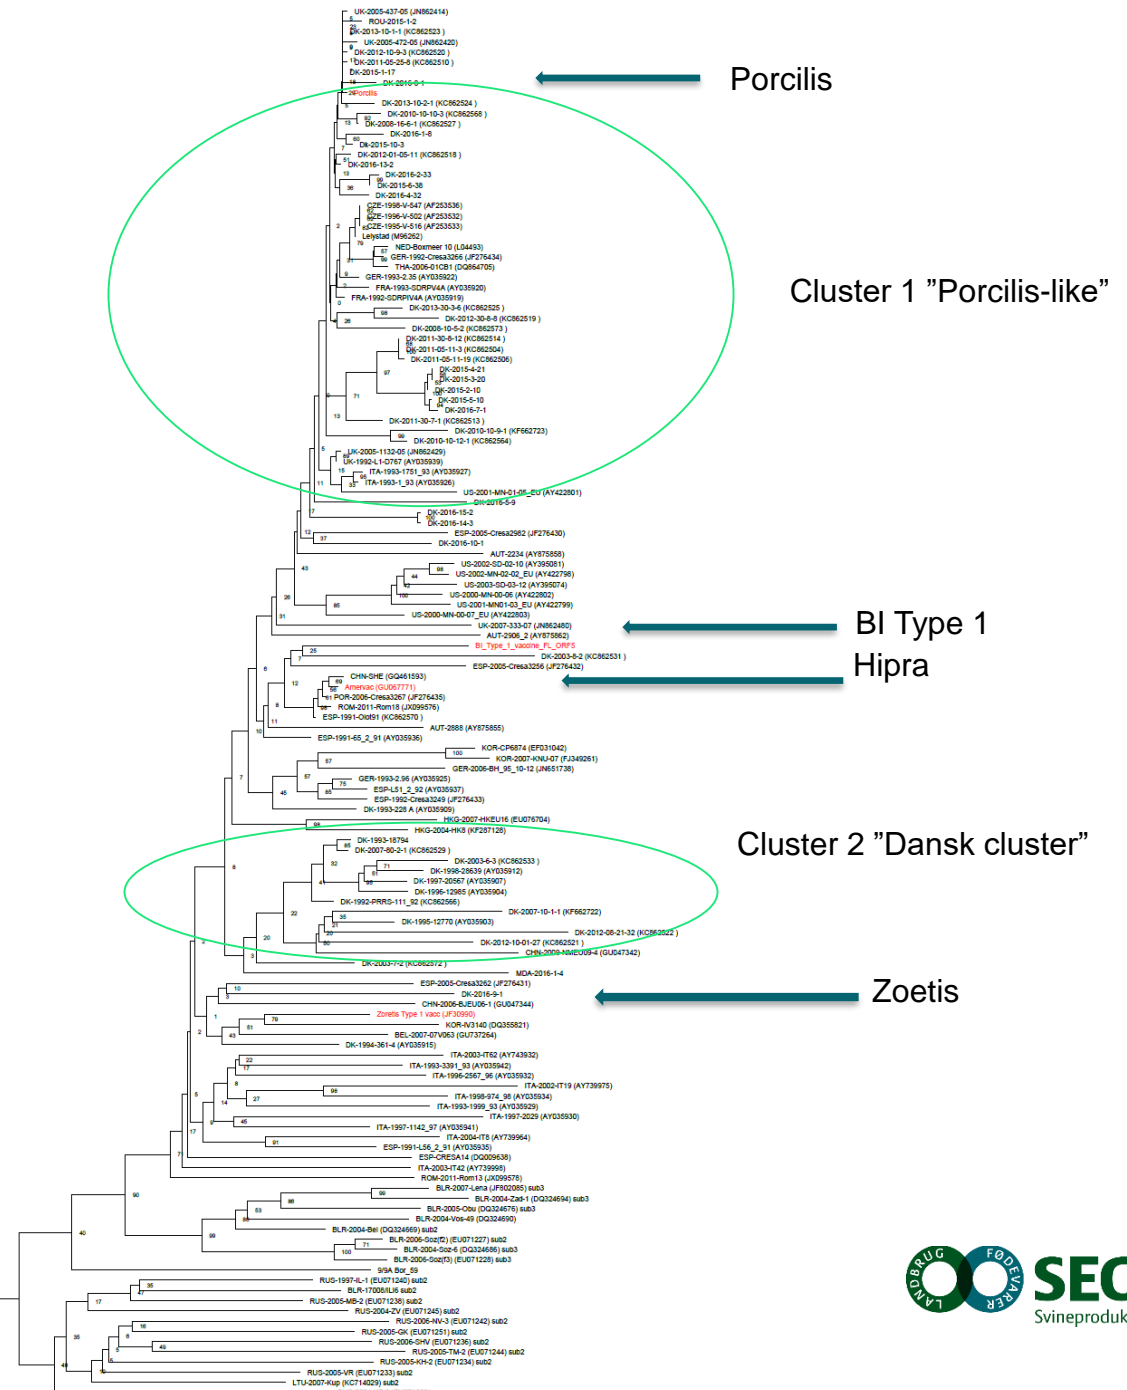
UK-2005-437-05 (JN862414)
ROU-2015-1-2
DK-2013-10-1-1 (KC862523)
UK-2005-472-05 (JN862420)
DK-2012-10-9-3 (KC862520)
DK-2011-05-25-8 (KC862510)
DK-2015-1-17
DK-2016-0-1
Porcilis
DK-2013-10-2-1 (KC862524)
DK-2010-10-10-3 (KC862568)
DK-2008-16-6-1 (KC862527)
DK-2016-1-8
DK-2015-10-3
DK-2012-01-05-11 (KC862518)
DK-2016-13-2
DK-2016-2-33
DK-2015-6-38
DK-2016-4-32
CZE-1998-V-547 (AF253536)
CZE-1996-V-502 (AF253532)
CZE-1995-V-516 (AF253533)
Lelystad (M96262)
NED-Boxmeer 10 (L04493)
GER-1992-Cresa3266 (JF276434)
THA-2006-01CB1 (DQ864705)
GER-1993-2.35 (AY035922)
FRA-1993-SDRPV4A (AY035920)
FRA-1992-SDRPV4A (AY035919)
DK-2013-30-3-6 (KC862525)
DK-2012-30-8-6 (KC862519)
DK-2008-10-5-2 (KC862573)
DK-2011-30-6-12 (KC862514)
DK-2011-05-11-3 (KC862504)
DK-2011-05-11-19 (KC862506)
DK-2015-4-21
DK-2015-3-20
DK-2015-2-10
DK-2015-5-10
DK-2016-7-1
DK-2011-30-7-1 (KC862513)
DK-2010-10-9-1 (KF662723)
DK-2010-10-12-1 (KC862564)
UK-2005-1132-05 (JN862429)
UK-1992-L1-0767 (AY035939)
ITA-1993-1751_93 (AY035927)
ITA-1993-1_93 (AY035926)
US-2001-MN-01-05_EU (AY422801)
DK-2016-5-9
DK-2016-15-2
DK-2016-14-3
ESP-2005-Cresa2982 (JF276430)
DK-2016-10-1
AUT-2234 (AY875858)
US-2002-SD-02-10 (AY395081)
US-2002-MN-02-02_EU (AY422798)
US-2003-SD-03-12 (AY395074)
US-2000-MN-00-06 (AY422802)
US-2001-MN01-03_EU (AY422799)
US-2000-MN-00-07_EU (AY422803)
UK-2007-333-07 (JN862480)
AUT-2906_2 (AY875862)
BI_Type_1_vaccine_FL_ORF5
DK-2003-6-2 (KC862531)
ESP-2005-Cresa3256 (JF276432)
CHN-SHE (GQ461593)
Amervac (GU067771)
POR-2005-Cresa3267 (JF276435)
ROM-2011-Rom18 (JX099576)
ESP-1991-Olot91 (KC862570)
AUT-2888 (AY875855)
ESP-1991-65_2_91 (AY035936)
KOR-CP6874 (EF031042)
KOR-2007-KNU-07 (FJ349261)
GER-2006-BH_95_10-12 (JN651738)
GER-1993-2.96 (AY035925)
ESP-L51_2_92 (AY035937)
ESP-1992-Cresa3249 (JF276433)
DK-1993-228 A (AY035909)
HKG-2007-HKEU16 (EU076704)
HKG-2004-HK8 (KF287128)
DK-1993-18794
DK-2007-80-2-1 (KC862529)
DK-2003-6-3 (KC862533)
DK-1998-28639 (AY035912)
DK-1997-20567 (AY035907)
DK-1996-12985 (AY035904)
DK-1992-PRRS-111_92 (KC862566)
DK-2007-10-1-1 (KF662722)
DK-1995-12770 (AY035903)
DK-2012-08-21-32 (KC862522)
DK-2012-10-01-27 (KC862521)
CHN-2009-NMEU09-4 (GU047342)
DK-2003-7-2 (KC862972)
MDA-2016-1-4
ESP-2005-Cresa3262 (JF276431)
DK-2016-9-1
CHN-2006-BJEU06-1 (GU047344)
Zoetis Type 1 vacc (JF30990)
KOR-IV3140 (DQ355821)
BEL-2007-07V063 (GU737264)
DK-1994-361-4 (AY035915)
ITA-2003-IT62 (AY743932)
ITA-1993-3391_93 (AY035942)
ITA-1996-2567_96 (AY035932)
ITA-2002-IT19 (AY739975)
ITA-1998-974_98 (AY035934)
ITA-1993-1999_93 (AY035929)
ITA-1997-2029 (AY035930)
ITA-1997-1142_97 (AY035941)
ITA-2004-IT8 (AY739964)
ESP-1991-L56_2_91 (AY035935)
ESP-CRESA14 (DQ009638)
ITA-2003-IT42 (AY739968)
ROM-2011-Rom13 (JX099578)
BLR-2007-Lena (JF802085) sub3
BLR-2004-Zad-1 (DQ324694) sub3
BLR-2005-Obu (DQ324676) sub3
BLR-2004-Vos-49 (DQ324690)
BLR-2004-Bel (DQ324669) sub2
BLR-2006-Soz(f2) (EU071227) sub2
BLR-2004-Soz-6 (DQ324686) sub3
BLR-2006-Soz(f3) (EU071228) sub3
9/9A Bor_59
RUS-1997-IL-1 (EU071240) sub2
BLR-17008/IL/6 sub2
RUS-2005-MB-2 (EU071238) sub2
RUS-2004-ZV (EU071245) sub2
RUS-2006-NV-3 (EU071242) sub2
RUS-2005-GK (EU071251) sub2
RUS-2006-SHV (EU071236) sub2
RUS-2005-TM-2 (EU071244) sub2
RUS-2005-KH-2 (EU071234) sub2
RUS-2005-VR (EU071233) sub2
LTU-2007-Kup (KC714029) sub2

Porcilis
Cluster 1 ”Porcilis-like”
BI Type 1
Hipra
Cluster 2 ”Dansk cluster”
Zoetis

LANDBRUG FØDEVARER
SEG
Svineproduk